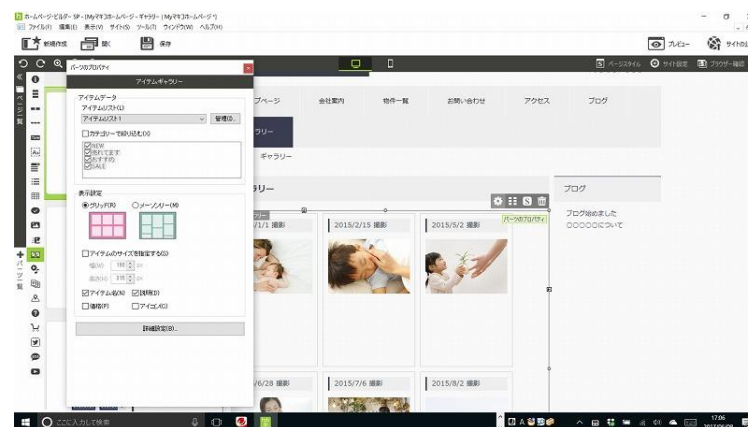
ホームページ・ビルダー SP - [Myマイホームページｰギャラリーｰ[MyマイホームページｰJ]
ファイル(F) 編集(E) 表示(V) サイト(S) ツール(T) ウィンドウ(W) ヘルプ(H)

新規作成 開く 保存

プレビュー サイトの

ページスタイル サイト設定 ブラウザー確認

パーツのプロパティ

アイテムギャラリー

アイテムデータ
アイテムリスト(L)
アイテムリスト1
管理(I)...
カテゴリーで絞り込む(C)
NEW
売れてます
おすすめ
SALE

表示設定
グリッド(R) メーソンリー(M)

アイテムのサイズを指定する(S)
幅(W) 150 px
高さ(H) 210 px

アイテム名(N) 説明(D)
価格(P) アイコン(C)

詳細設定(B)...

ページ 会社案内 物件一覧 お問い合わせ アクセス ブログ

ラリー

ギャラリー

ラリー

パーツのプロパティ

ブログ

ブログ始めました
○○○○○について

1/1 撮影 2015/2/15 撮影 2015/5/2 撮影

6/28 撮影 2015/7/6 撮影 2015/8/2 撮影

ここに入力して検索

17:06